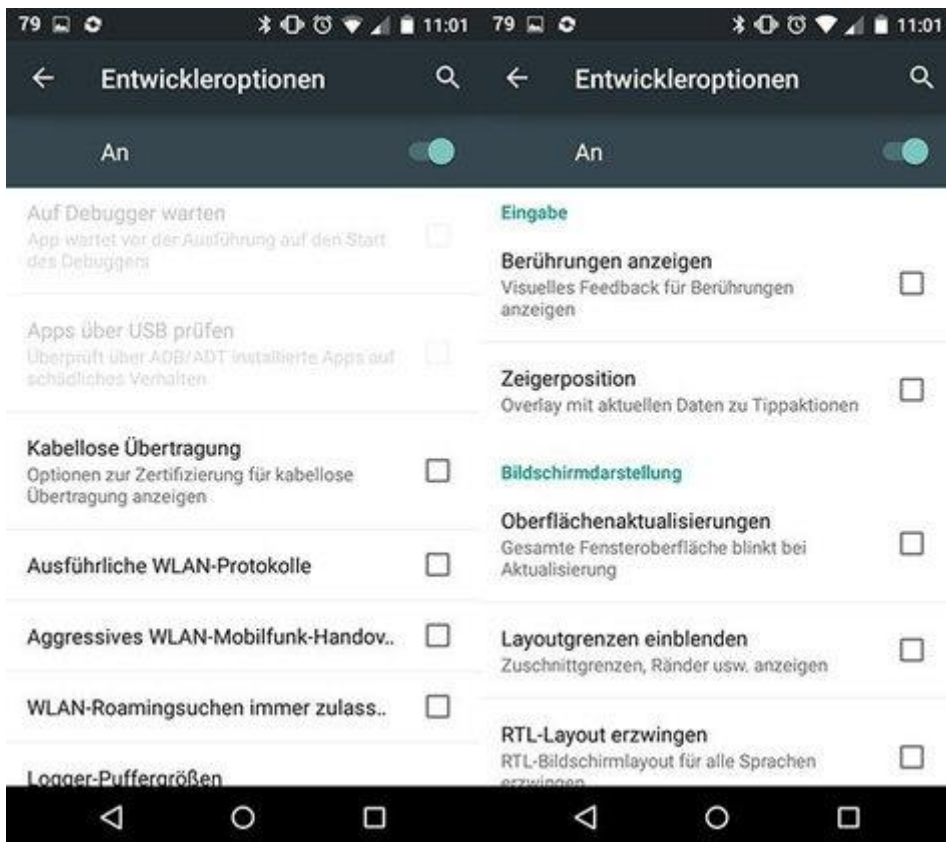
79 11:01

Entwickleroptionen

An

Auf Debugger warten
App wartet vor der Ausführung auf den Start des Debuggers

Apps über USB prüfen
Überprüft über ADB/ADT installierte Apps auf schädliches Verhalten

Kabellose Übertragung
Optionen zur Zertifizierung für kabellose Übertragung anzeigen

Ausführliche WLAN-Protokolle

Aggressives WLAN-Mobilfunk-Handov..

WLAN-Roamingsuchen immer zulass..

Logger-Puffergrößen

79 11:01

Entwickleroptionen

An

Eingabe

Berührungen anzeigen
Visuelles Feedback für Berührungen anzeigen

Zeigerposition
Overlay mit aktuellen Daten zu Tippaktionen

Bildschirmdarstellung

Oberflächenaktualisierungen
Gesamte Fensteroberfläche blinkt bei Aktualisierung

Layoutgrenzen einblenden
Zuschnittgrenzen, Ränder usw. anzeigen

RTL-Layout erzwingen
RTL-Bildschirmlayout für alle Sprachen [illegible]